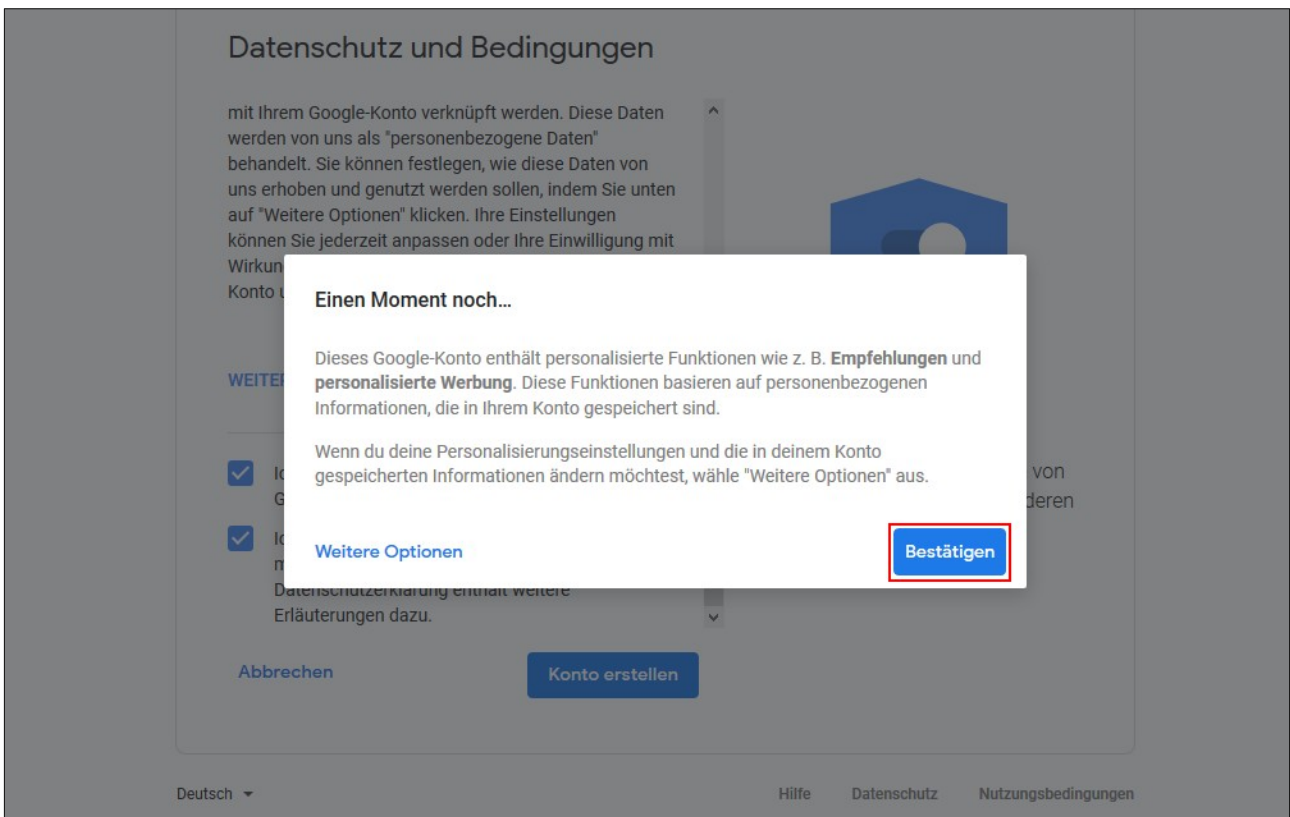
Datenschutz und Bedingungen

mit Ihrem Google-Konto verknüpft werden. Diese Daten werden von uns als "personenbezogene Daten" behandelt. Sie können festlegen, wie diese Daten von uns erhoben und genutzt werden sollen, indem Sie unten auf "Weitere Optionen" klicken. Ihre Einstellungen können Sie jederzeit anpassen oder Ihre Einwilligung mit Wirkun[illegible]
Konto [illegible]

WEITE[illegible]

Ic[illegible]
G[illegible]

Ic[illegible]
m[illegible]
Datenschutzerklärung enthält weitere Erläuterungen dazu.

von
deren

Abbrechen

Konto erstellen

Einen Moment noch...

Dieses Google-Konto enthält personalisierte Funktionen wie z. B. **Empfehlungen** und **personalisierte Werbung**. Diese Funktionen basieren auf personenbezogenen Informationen, die in Ihrem Konto gespeichert sind.

Wenn du deine Personalisierungseinstellungen und die in deinem Konto gespeicherten Informationen ändern möchtest, wähle "Weitere Optionen" aus.

Weitere Optionen

Bestätigen

Deutsch

Hilfe Datenschutz Nutzungsbedingungen